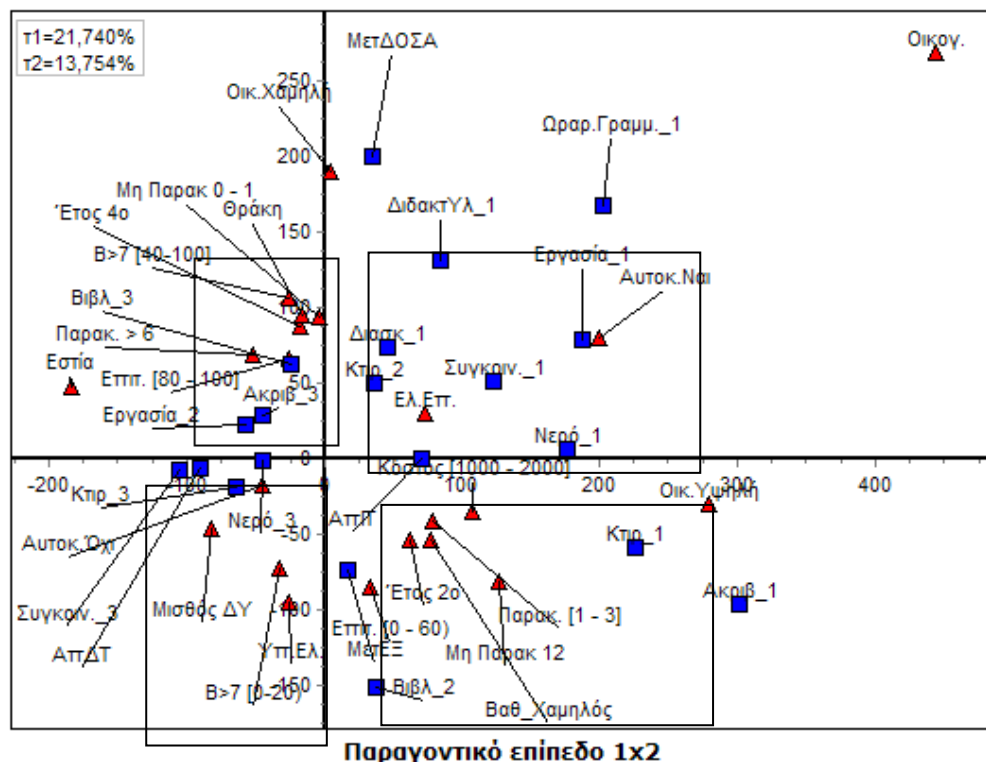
τ1=21,740%
τ2=13,754%

ΜετΔΟΣΑ
Οικογ.
Οικ.Χαμηλή
250
Ωραρ.Γραμμ._1
200
Μη Παρακ 0 - 1
Θράκη
Έτος 4ο
ΔιδακτΥλ_1
150
B>7 [40-100]
Εργασία_1
Αυτοκ.Ναι
Βιβλ_3
100
Παρακ. > 6
Διασκ_1
Εστία
Επιτ. [80 - 100]
Κτιρ_2
Συγκοιν._1
50
Ακριβ_3
Ελ.Επ.
Εργασία_2
Νερό_1
Κόστος [1000 - 2000]
-200
-100
0
100
200
300
400
Κτιρ_3
Οικ.Υψηλή
ΑπΠ
Νερό_3
Αυτοκ.Όχι
-50
Κτιρ_1
Ακριβ_1
Συγκοιν._3
Μισθός ΔΥ
-100
Έτος 2ο
Παρακ. [1 - 3]
Επιτ. (0 - 60)
ΥπΕλ.
ΜετΕΞ
Μη Παρακ 12
ΑπΔΤ
B>7 [0-20]
-150
Βιβλ_2
Βαθ_Χαμηλός

Παραγοντικό επίπεδο 1x2